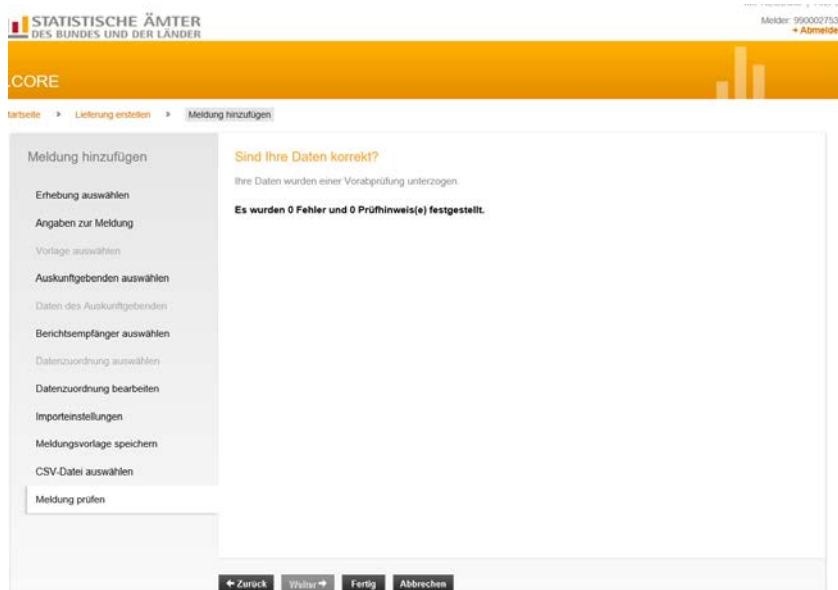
STATISTISCHE ÄMTER
DES BUNDES UND DER LÄNDER

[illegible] | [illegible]
Melder: 990002753
» Abmelde

.CORE

tartseite » Lieferung erstellen » Meldung hinzufügen

Meldung hinzufügen

Erhebung auswählen
Angaben zur Meldung
Vorlage auswählen
Auskunftgebenden auswählen
Daten des Auskunftgebenden
Berichtsempfänger auswählen
Datenzuordnung auswählen
Datenzuordnung bearbeiten
Importeinstellungen
Meldungsvorlage speichern
CSV-Datei auswählen
Meldung prüfen

Sind Ihre Daten korrekt?

Ihre Daten wurden einer Vorabprüfung unterzogen.

Es wurden 0 Fehler und 0 Prüfhinweis(e) festgestellt.

← Zurück Weiter → Fertig Abbrechen